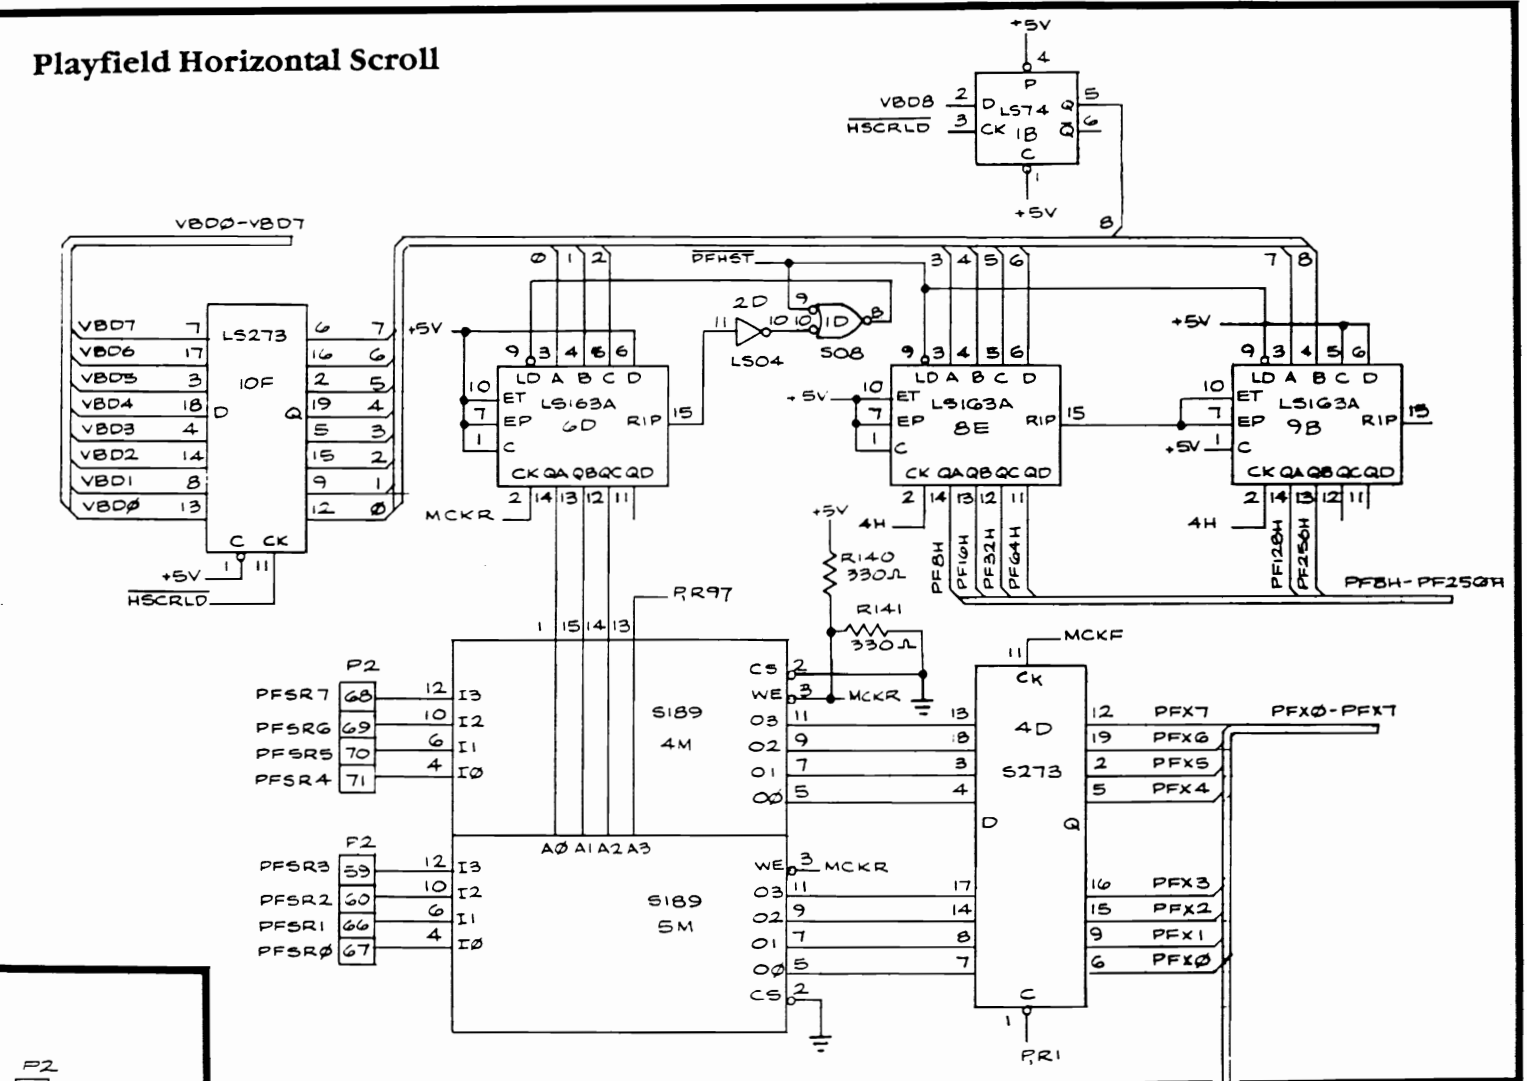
Playfield Horizontal Scroll

+5V
4
P
VBD8 2 D LS74 Q 5
HSCRLD 3 CK 1B $\bar{Q}$ 6
C
1
+5V
8

VBDØ-VBD7

VBD7 7
VBD6 17
VBD5 3
VBD4 18
VBD3 4
VBD2 14
VBD1 8
VBDØ 13
LS273
10F
D Q
6 7
16 6
2 5
19 4
5 3
15 2
9 1
12 Ø
C CK
+5V 1 11
HSCRLD

Ø 1 2
$\overline{PFHST}$
3 4 5 6
7 8
+5V
9 3 4 5 6
LD A B C D
10 ET
7 EP
1 C
LS163A
6D
RIP 15
CK QA QB QC QD
MCKR 2 14 13 12 11

2D
11 10
LS04
9
10 1D 8
S08

+5V
9 3 4 5 6
LD A B C D
10 ET
7 EP
1 C
LS163A
8E
RIP 15
CK QA QB QC QD
4H 2 14 13 12 11
PF8H PF16H PF32H PF64H

+5V
9 3 4 5 6
LD A B C D
10 ET
7 EP
+5V 1 C
LS163A
9B
RIP 15
CK QA QB QC QD
4H 2 14 13 12 11
PF128H PF256H
PF8H-PF256H

+5V
R140
330Ω
R141
330Ω

P,R97
1 15 14 13

P2
PFSR7 68 12 I3
PFSR6 69 10 I2
PFSR5 70 6 I1
PFSR4 71 4 IØ
S189
4M
CS 2
WE 3 MCKR
O3 11
O2 9
O1 7
OØ 5

AØ A1 A2 A3

F2
PFSR3 59 12 I3
PFSR2 60 10 I2
PFSR1 66 6 I1
PFSRØ 67 4 IØ
S189
5M
WE 3 MCKR
O3 11
O2 9
O1 7
OØ 5
CS 2

MCKF
11
CK
4D
S273
D Q
13 12 PFX7
8 19 PFX6
3 2 PFX5
4 5 PFX4
17 16 PFX3
14 15 PFX2
8 9 PFX1
7 6 PFXØ
C
1
P,R1
PFXØ-PFX7

P2